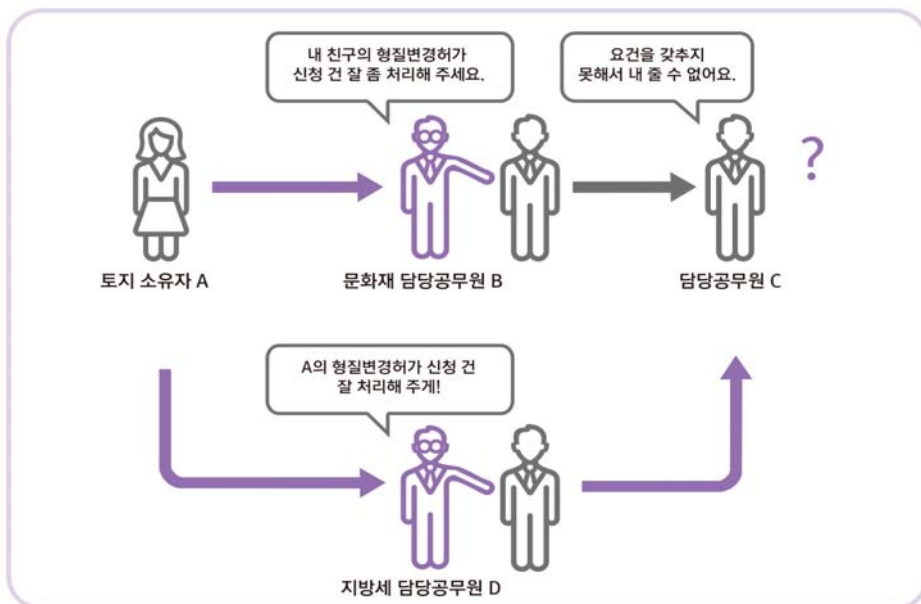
내 친구의 형질변경허가 신청 건 잘 좀 처리해 주세요.

요건을 갖추지 못해서 내 줄 수 없어요.

?

토지 소유자 A

문화재 담당공무원 B

담당공무원 C

A의 형질변경허가 신청 건 잘 처리해 주게!

지방세 담당공무원 D